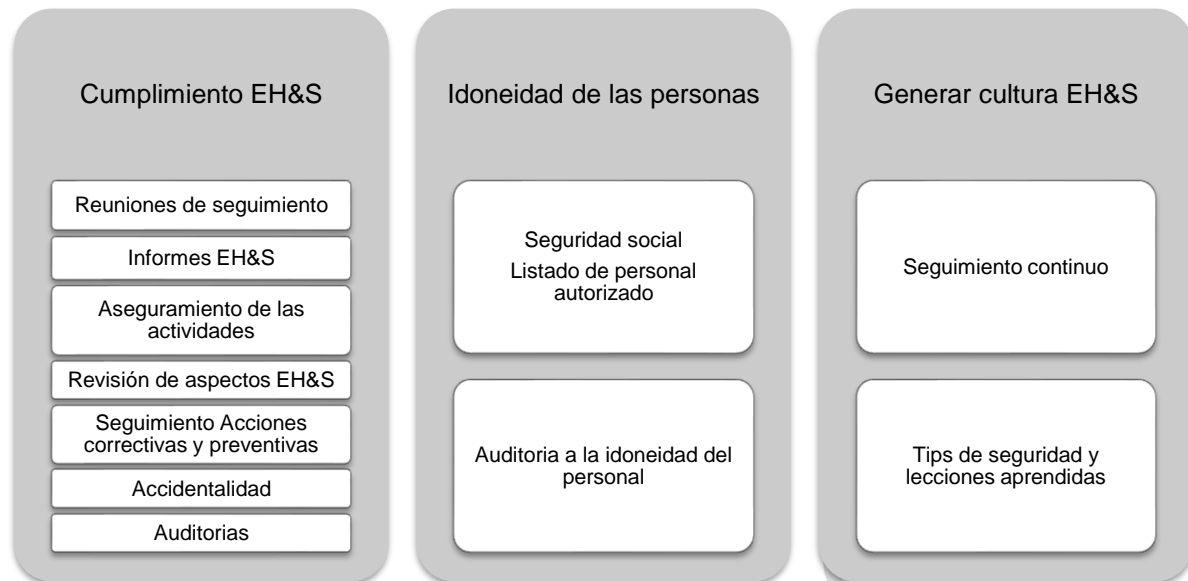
Cumplimiento EH&S

Reuniones de seguimiento

Informes EH&S

Aseguramiento de las actividades

Revisión de aspectos EH&S

Seguimiento Acciones correctivas y preventivas

Accidentalidad

Auditorias

Idoneidad de las personas

Seguridad social
Listado de personal autorizado

Auditoria a la idoneidad del personal

Generar cultura EH&S

Seguimiento continuo

Tips de seguridad y lecciones aprendidas